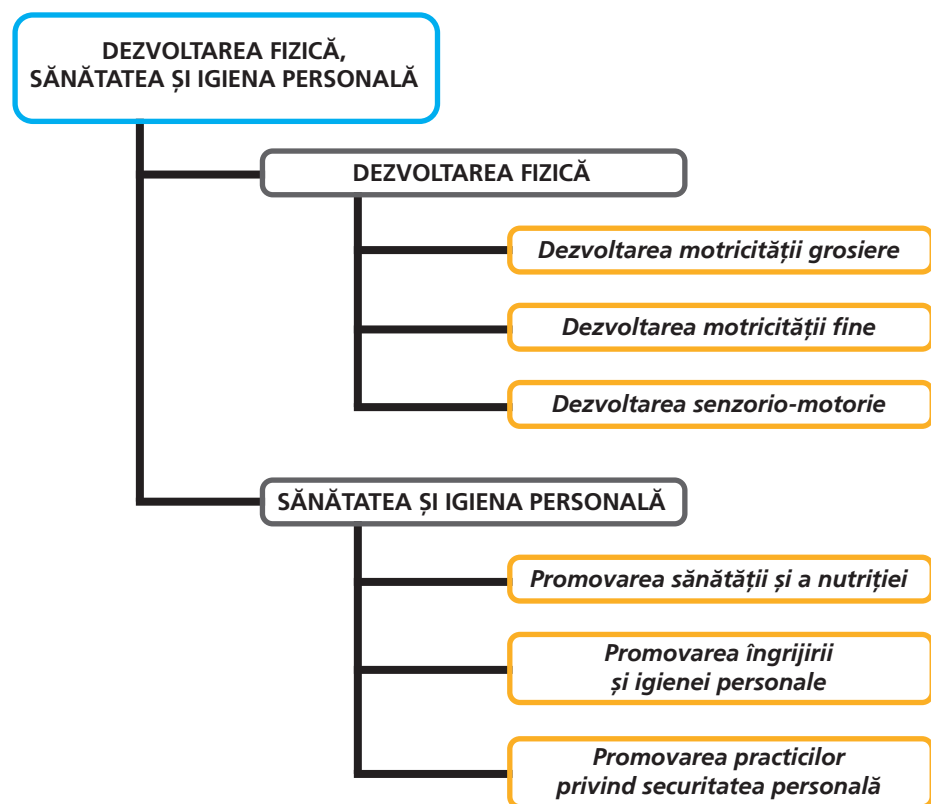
DEZVOLTAREA FIZICĂ, SĂNĂTATEA ȘI IGIENA PERSONALĂ

DEZVOLTAREA FIZICĂ

Dezvoltarea motricității grosiere

Dezvoltarea motricității fine

Dezvoltarea senzorio-motorie

SĂNĂTATEA ȘI IGIENA PERSONALĂ

Promovarea sănătății și a nutriției

Promovarea îngrijirii și igienei personale

Promovarea practicilor privind securitatea personală